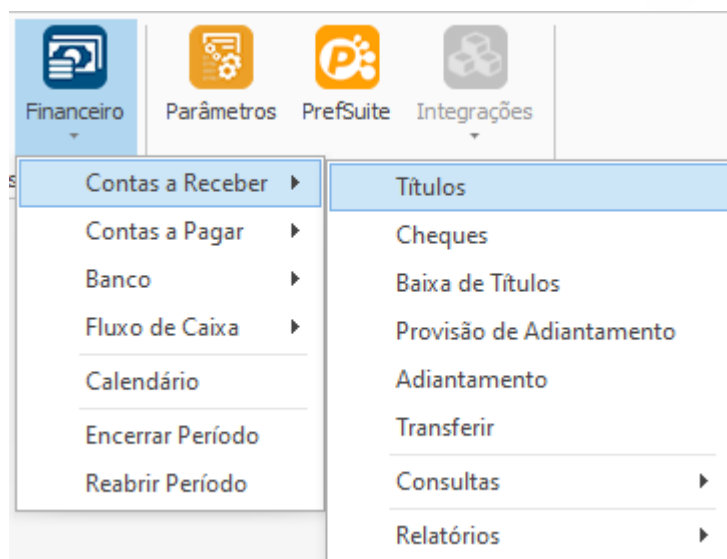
Financeiro
Parâmetros
PrefSuite
Integrações

Contas a Receber
Contas a Pagar
Banco
Fluxo de Caixa
Calendário
Encerrar Período
Reabrir Período

Títulos
Cheques
Baixa de Títulos
Provisão de Adiantamento
Adiantamento
Transferir
Consultas
Relatórios